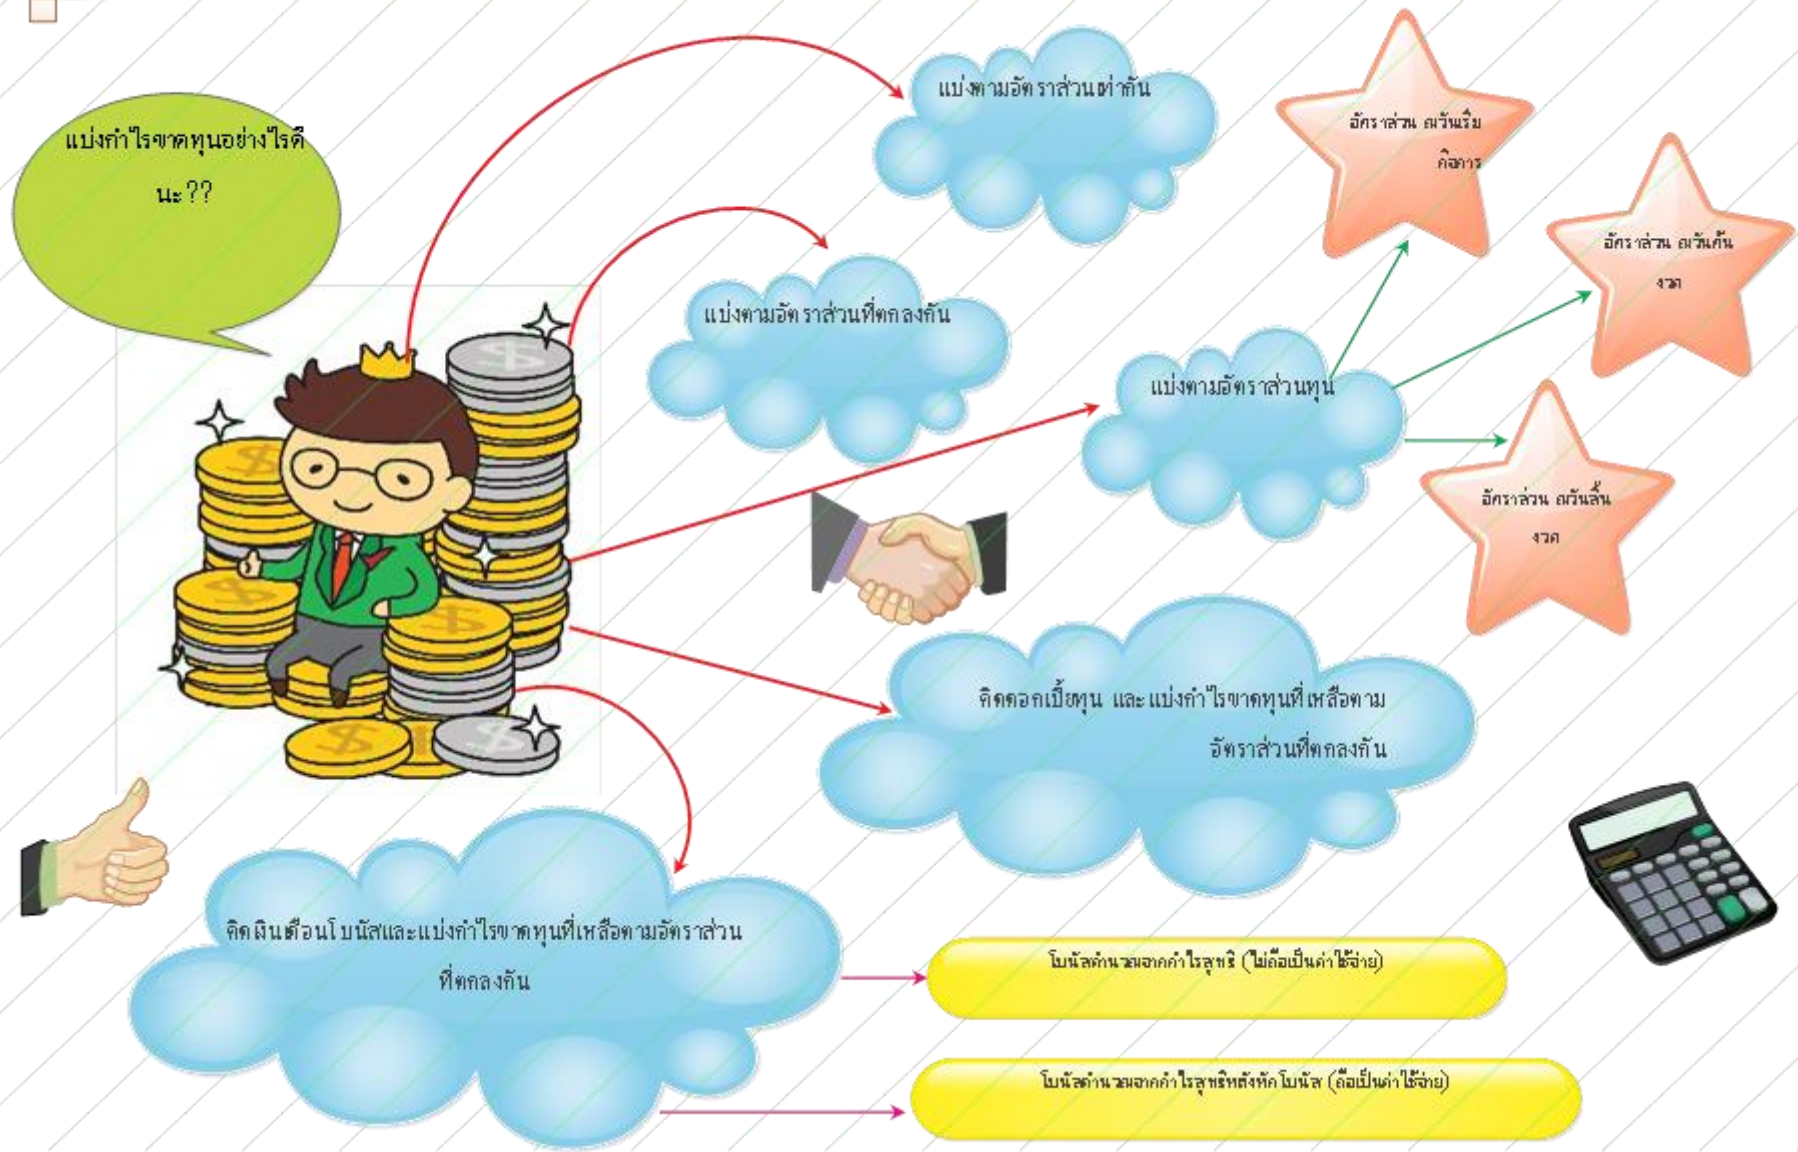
แบ่งกำไรขาดทุนอย่างไรดีนะ??

แบ่งตามอัตราส่วนเท่ากัน

แบ่งตามอัตราส่วนที่ตกลงกัน

แบ่งตามอัตราส่วนทุน

อัตราส่วน ณวันเริ่มกิจการ

อัตราส่วน ณวันต้นงวด

อัตราส่วน ณวันสิ้นงวด

คิดดอกเบี้ยทุน และแบ่งกำไรขาดทุนที่เหลือตามอัตราส่วนที่ตกลงกัน

คิดเงินเดือนโบนัสและแบ่งกำไรขาดทุนที่เหลือตามอัตราส่วนที่ตกลงกัน

โบนัสคำนวณจากกำไรสุทธิ (ไม่ถือเป็นค่าใช้จ่าย)

โบนัสคำนวณจากกำไรสุทธิหลังหักโบนัส (ถือเป็นค่าใช้จ่าย)